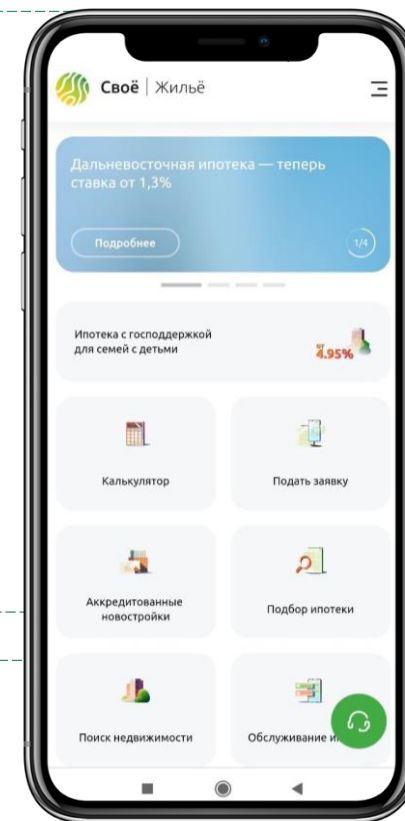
Своё | Жильё

Дальневосточная ипотека — теперь ставка от 1,3%

Подробнее

1/4

Ипотека с господдержкой для семей с детьми

от 4.95%

Калькулятор

Подать заявку

Аккредитованные новостройки

Подбор ипотеки

Поиск недвижимости

Обслуживание и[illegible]